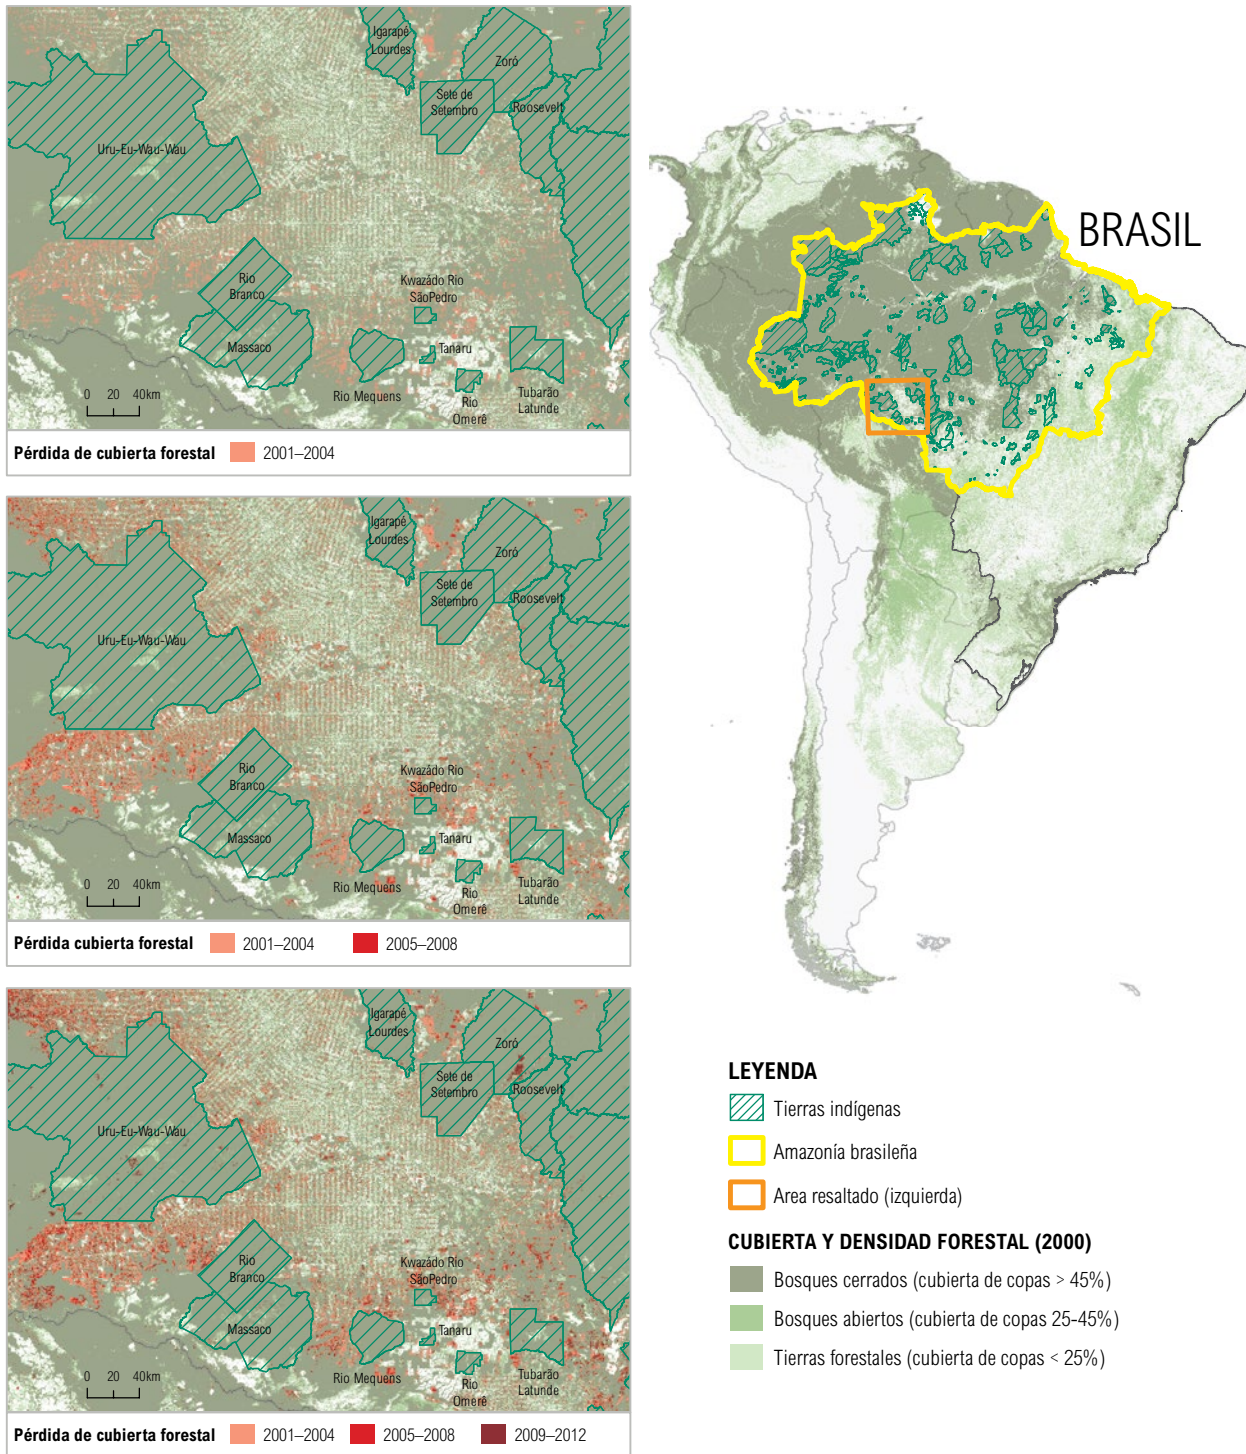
Igarapé Lourdes

Zoró

Sete de Setembro

Roosevelt

Uru-Eu-Wau-Wau

Rio Branco

Kwazádo Rio SãoPedro

Massaco

Tanaru

Rio Mequens

Rio Omerê

Tubarão Latunde

0 20 40km

Pérdida de cubierta forestal 2001–2004

Igarapé Lourdes

Zoró

Sete de Setembro

Roosevelt

Uru-Eu-Wau-Wau

Rio Branco

Kwazádo Rio SãoPedro

Massaco

Tanaru

Rio Mequens

Rio Omerê

Tubarão Latunde

0 20 40km

Pérdida cubierta forestal 2001–2004 2005–2008

Igarapé Lourdes

Zoró

Sete de Setembro

Roosevelt

Uru-Eu-Wau-Wau

Rio Branco

Kwazádo Rio SãoPedro

Massaco

Tanaru

Rio Mequens

Rio Omerê

Tubarão Latunde

0 20 40km

Pérdida de cubierta forestal 2001–2004 2005–2008 2009–2012

BRASIL

LEYENDA

Tierras indígenas

Amazonía brasileña

Area resaltado (izquierda)

CUBIERTA Y DENSIDAD FORESTAL (2000)

Bosques cerrados (cubierta de copas > 45%)

Bosques abiertos (cubierta de copas 25-45%)

Tierras forestales (cubierta de copas < 25%)